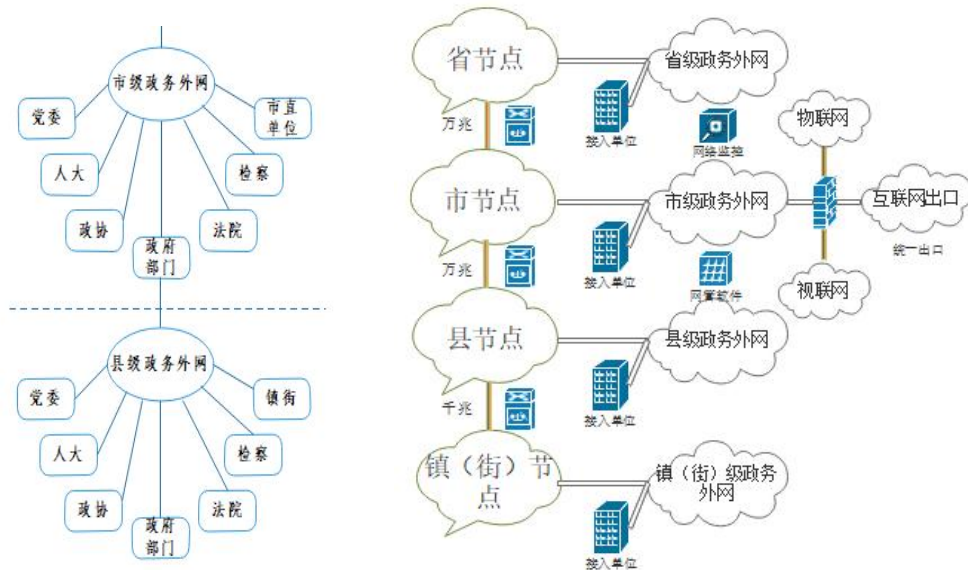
市级政务外网

党委

市直单位

人大

检察

政协

法院

政府部门

县级政务外网

党委

镇街

人大

检察

政协

法院

政府部门

省节点

省级政务外网

万兆

接入单位

网络监控

物联网

市节点

市级政务外网

互联网出口

统一出口

万兆

接入单位

网管软件

视联网

县节点

县级政务外网

千兆

接入单位

镇（街）节点

镇（街）级政务外网

接入单位